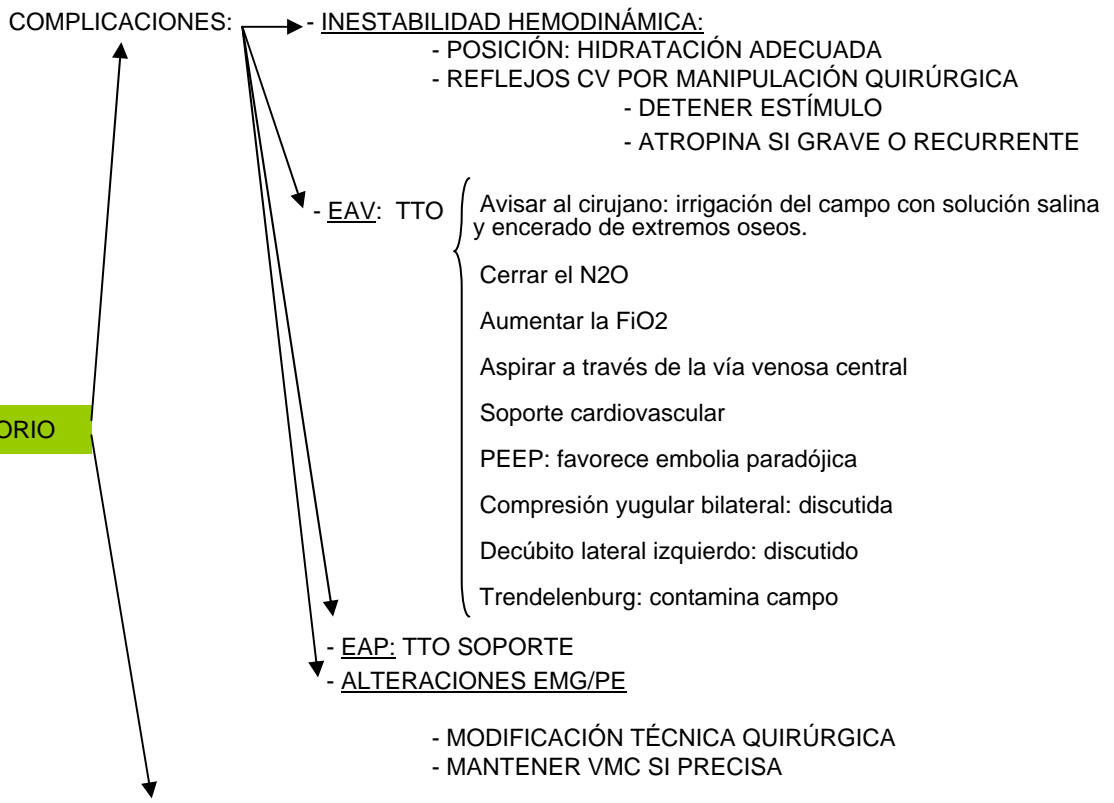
COMPLICACIONES: - INESTABILIDAD HEMODINÁMICA:
- POSICIÓN: HIDRATACIÓN ADECUADA
- REFLEJOS CV POR MANIPULACIÓN QUIRÚRGICA
- DETENER ESTÍMULO
- ATROPINA SI GRAVE O RECURRENTE

- EAV: TTO
Avisar al cirujano: irrigación del campo con solución salina y encerado de extremos oseos.
Cerrar el N2O
Aumentar la FiO2
Aspirar a través de la vía venosa central
Soporte cardiovascular
PEEP: favorece embolia paradójica
Compresión yugular bilateral: discutida
Decúbito lateral izquierdo: discutido
Trendelenburg: contamina campo

ORIO

- EAP: TTO SOPORTE
- ALTERACIONES EMG/PE

- MODIFICACIÓN TÉCNICA QUIRÚRGICA
- MANTENER VMC SI PRECISA